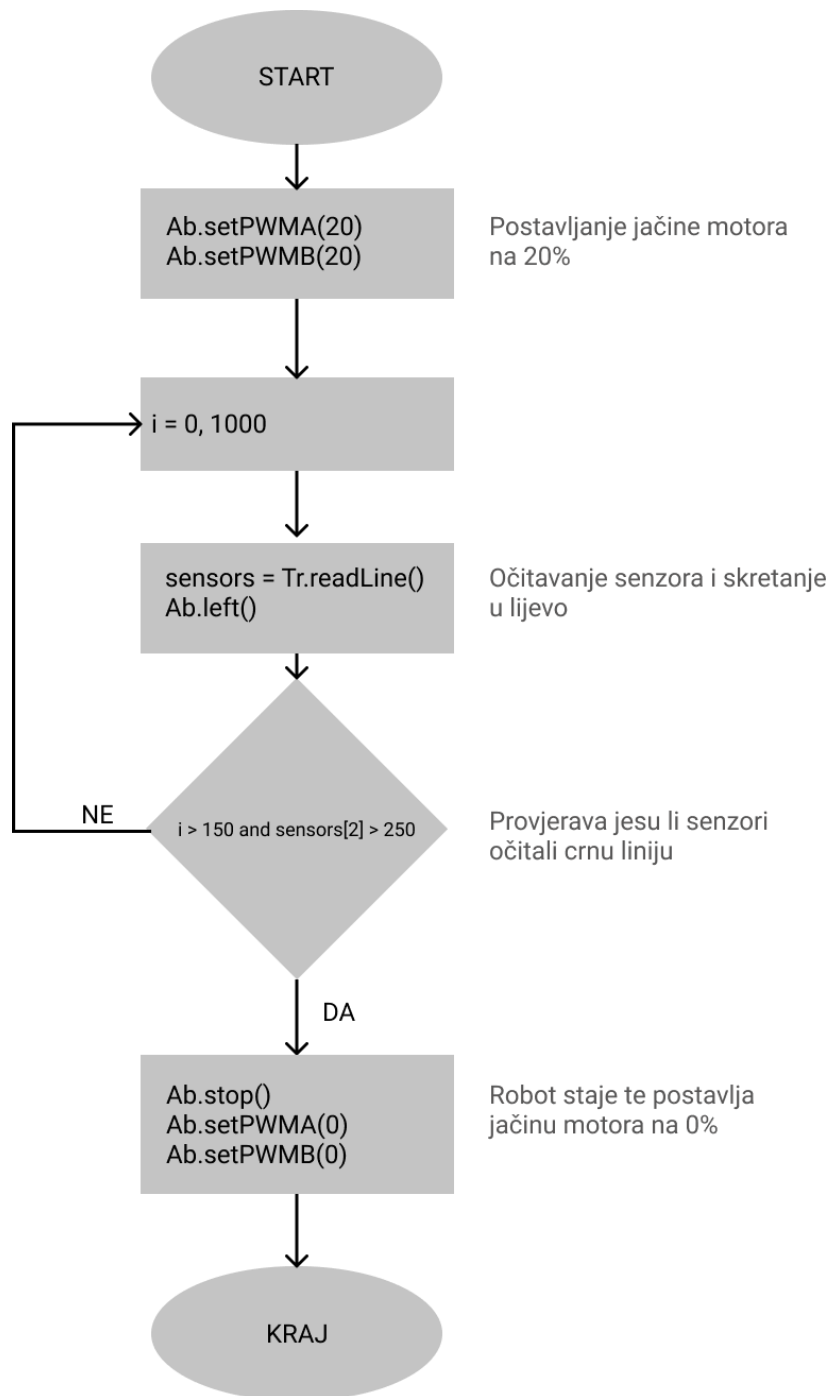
START

Ab.setPWMA(20)
Ab.setPWMB(20)

Postavljanje jačine motora na 20%

i = 0, 1000

sensors = Tr.readLine()
Ab.left()

Očitavanje senzora i skretanje u lijevo

NE

i > 150 and sensors[2] > 250

Provjerava jesu li senzori očitali crnu liniju

DA

Ab.stop()
Ab.setPWMA(0)
Ab.setPWMB(0)

Robot staje te postavlja jačinu motora na 0%

KRAJ